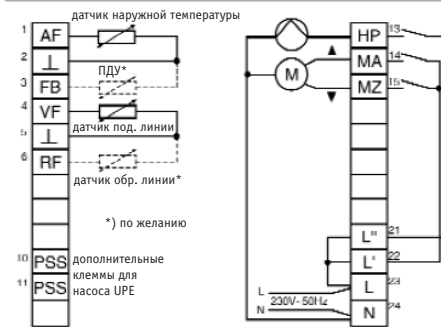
датчик наружной температуры

1 AF
2 ⊥
3 FB
4 VF
5 ⊥
6 RF

ПДУ*

датчик под. линии

датчик обр. линии*

*) по желанию

10 PSS
11 PSS

дополнительные клеммы для насоса UPE

M

HP 13
MA 14
MZ 15

L'' 21
L' 22
L 23
N 24

L
N
230V- 50Hz